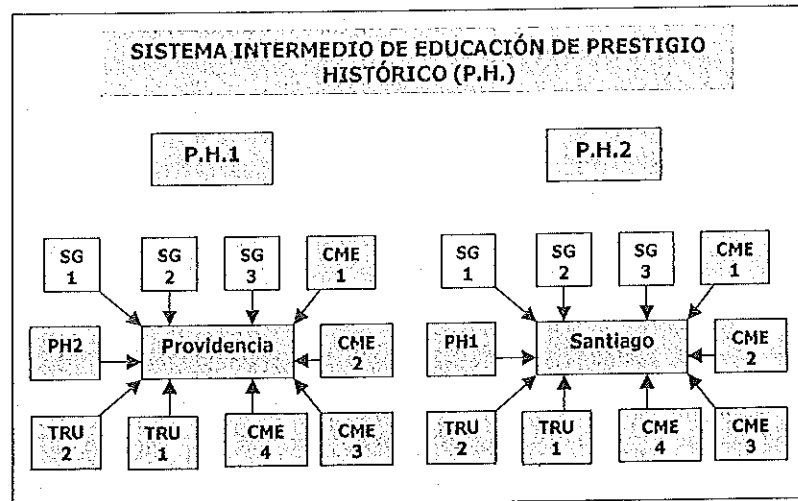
SISTEMA INTERMEDIO DE EDUCACIÓN DE PRESTIGIO HISTÓRICO (P.H.)

P.H.1

SG 1
SG 2
SG 3
CME 1
PH2
Providencia
CME 2
TRU 2
TRU 1
CME 4
CME 3

P.H.2

SG 1
SG 2
SG 3
CME 1
PH1
Santiago
CME 2
TRU 2
TRU 1
CME 4
CME 3